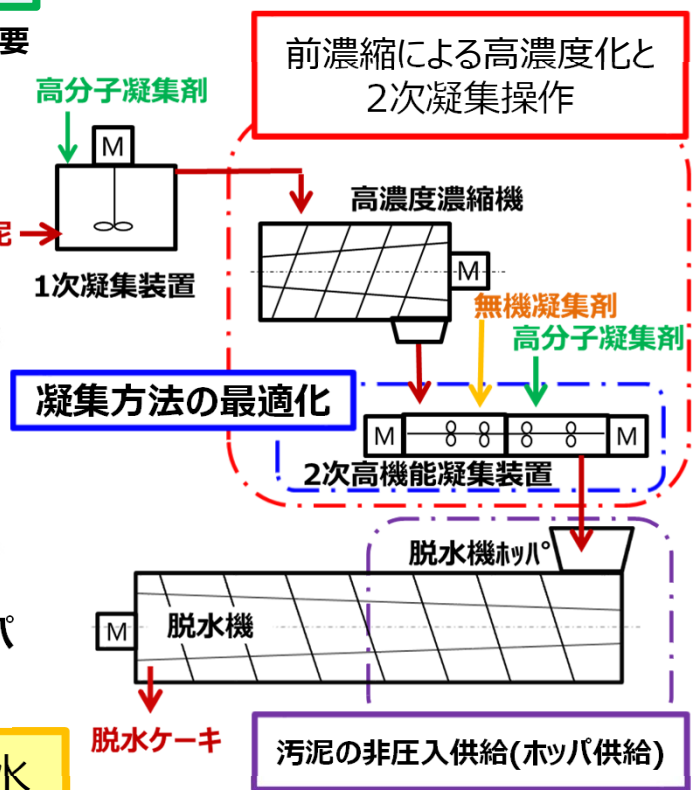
要

前濃縮による高濃度化と
2次凝集操作

高分子凝集剤

M

泥

1次凝集装置

高濃度濃縮機

M

無機凝集剤

高分子凝集剤

凝集方法の最適化

M

M

2次高機能凝集装置

脱水機ホッパ

パ

M

脱水機

脱水ケーキ

水

汚泥の非圧入供給(ホッパ供給)